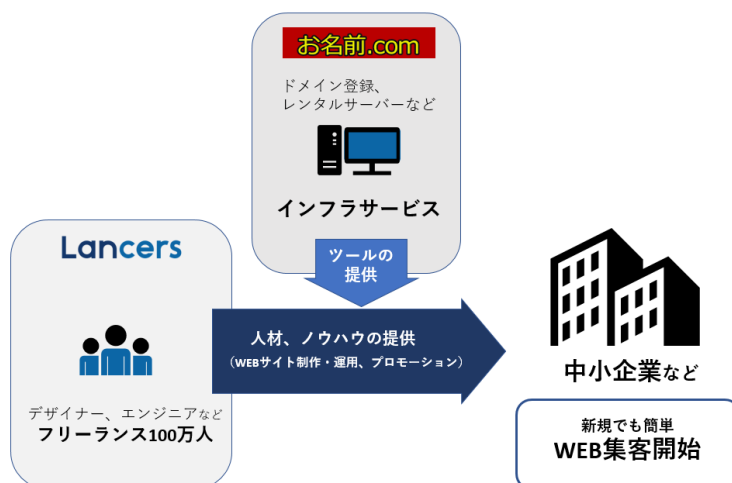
お名前.com

ドメイン登録、
レンタルサーバーなど

インフラサービス

ツールの
提供

Lancers

デザイナー、エンジニアなど
フリーランス100万人

人材、ノウハウの提供
（WEBサイト制作・運用、プロモーション）

中小企業など

新規でも簡単
WEB集客開始